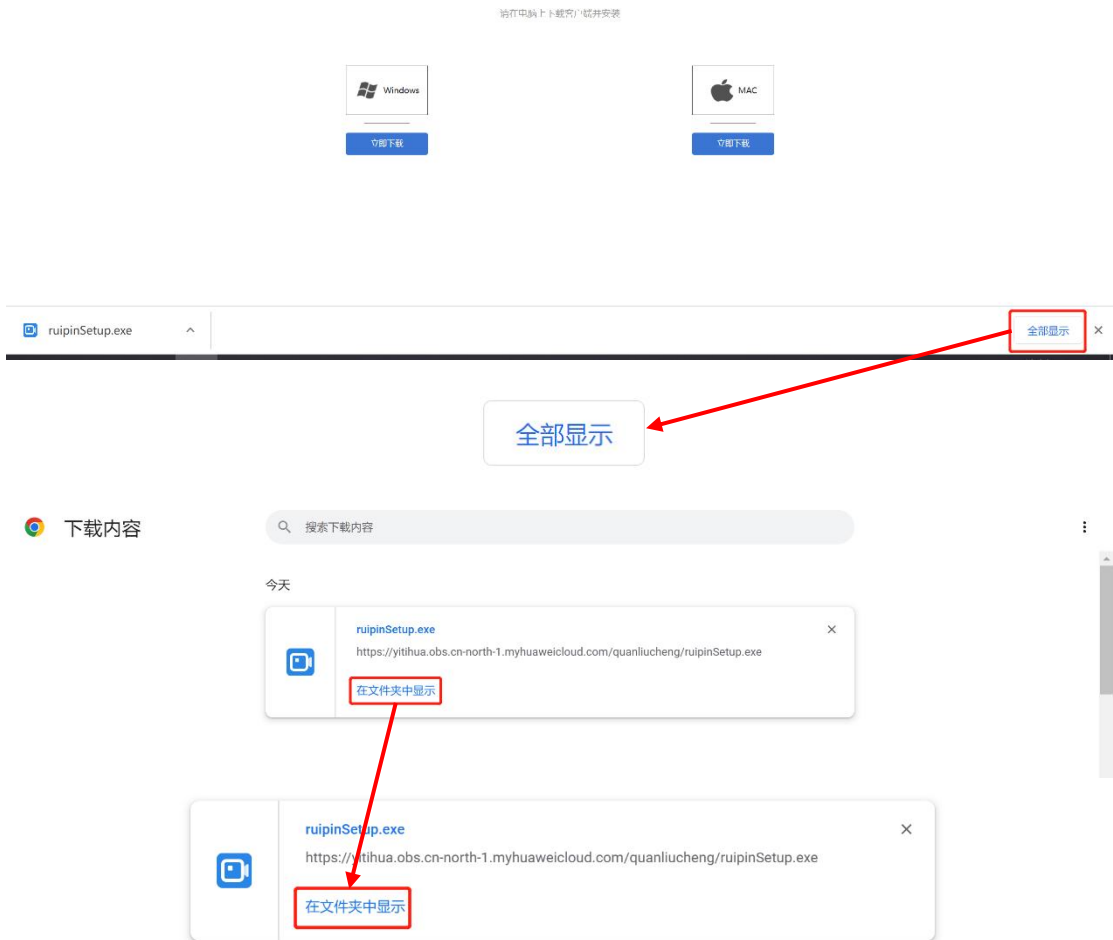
请在电脑上下载客户端并安装

Windows

立即下载

MAC

立即下载

ruipinSetup.exe

全部显示

全部显示

下载内容

搜索下载内容

今天

ruipinSetup.exe

https://yitihua.obs.cn-north-1.myhuaweicloud.com/quanliucheng/ruipinSetup.exe

在文件夹中显示

ruipinSetup.exe

https://yitihua.obs.cn-north-1.myhuaweicloud.com/quanliucheng/ruipinSetup.exe

在文件夹中显示